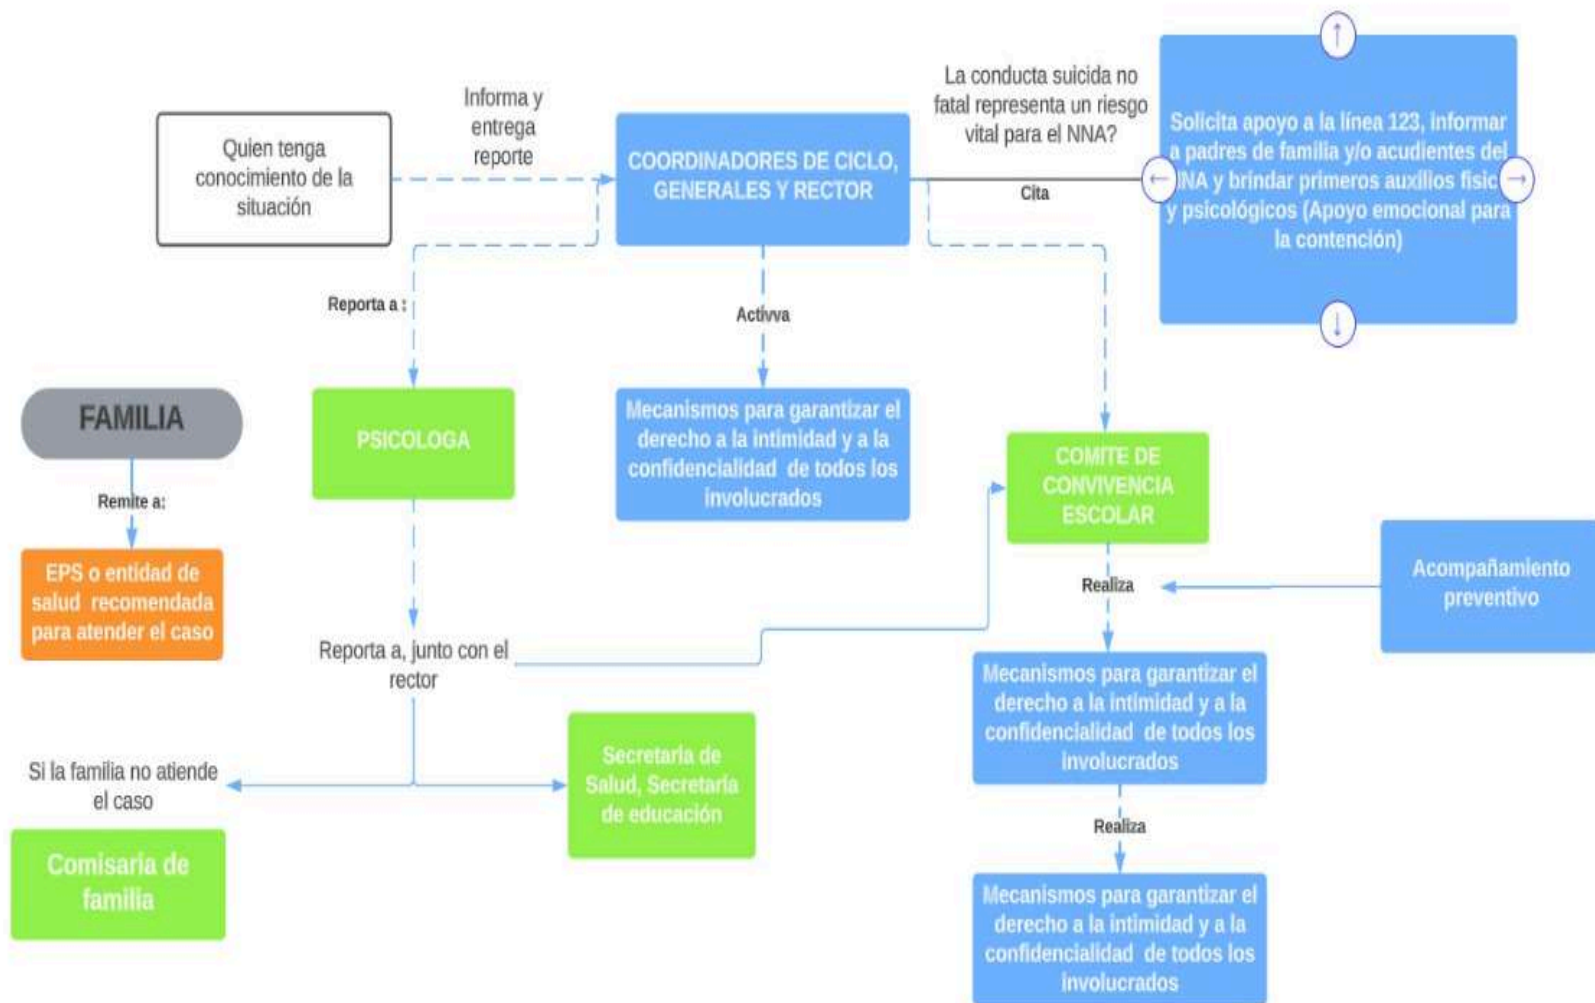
Quien tenga conocimiento de la situación

Informa y entrega reporte

COORDINADORES DE CICLO, GENERALES Y RECTOR

La conducta suicida no fatal representa un riesgo vital para el NNA?

Cita

Solicita apoyo a la línea 123, informar a padres de familia y/o acudientes del NNA y brindar primeros auxilios fisic y psicológicos (Apoyo emocional para la contención)

Reporta a :

Activva

FAMILIA

Remite a:

EPS o entidad de salud recomendada para atender el caso

PSICOLOGA

Mecanismos para garantizar el derecho a la intimidad y a la confidencialidad de todos los involucrados

COMITE DE CONVIVENCIA ESCOLAR

Realiza

Acompañamiento preventivo

Reporta a, junto con el rector

Mecanismos para garantizar el derecho a la intimidad y a la confidencialidad de todos los involucrados

Si la familia no atiende el caso

Secretaria de Salud, Secretaria de educación

Realiza

Comisaria de familia

Mecanismos para garantizar el derecho a la intimidad y a la confidencialidad de todos los involucrados